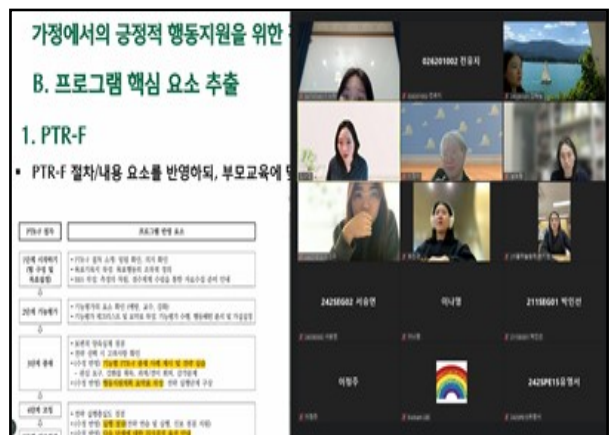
가정에서의 긍정적 행동지원을 위한

B. 프로그램 핵심 요소 추출

1. PTR-F

▪ PTR-F 절차/내용 요소를 반영하되, 부모교육에

| PTR-F 절차 | 프로그램 반영 요소 |
|---|---|
| 1단계 시작하기 | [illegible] |
| 2단계 기능평가 | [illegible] |
| 3단계 중재 | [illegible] |
| 4단계 조정 | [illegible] |

026201002 한유지

2425EG02 서유연

이나영

2115EG01 박민선

이정주

2425PE15유영서